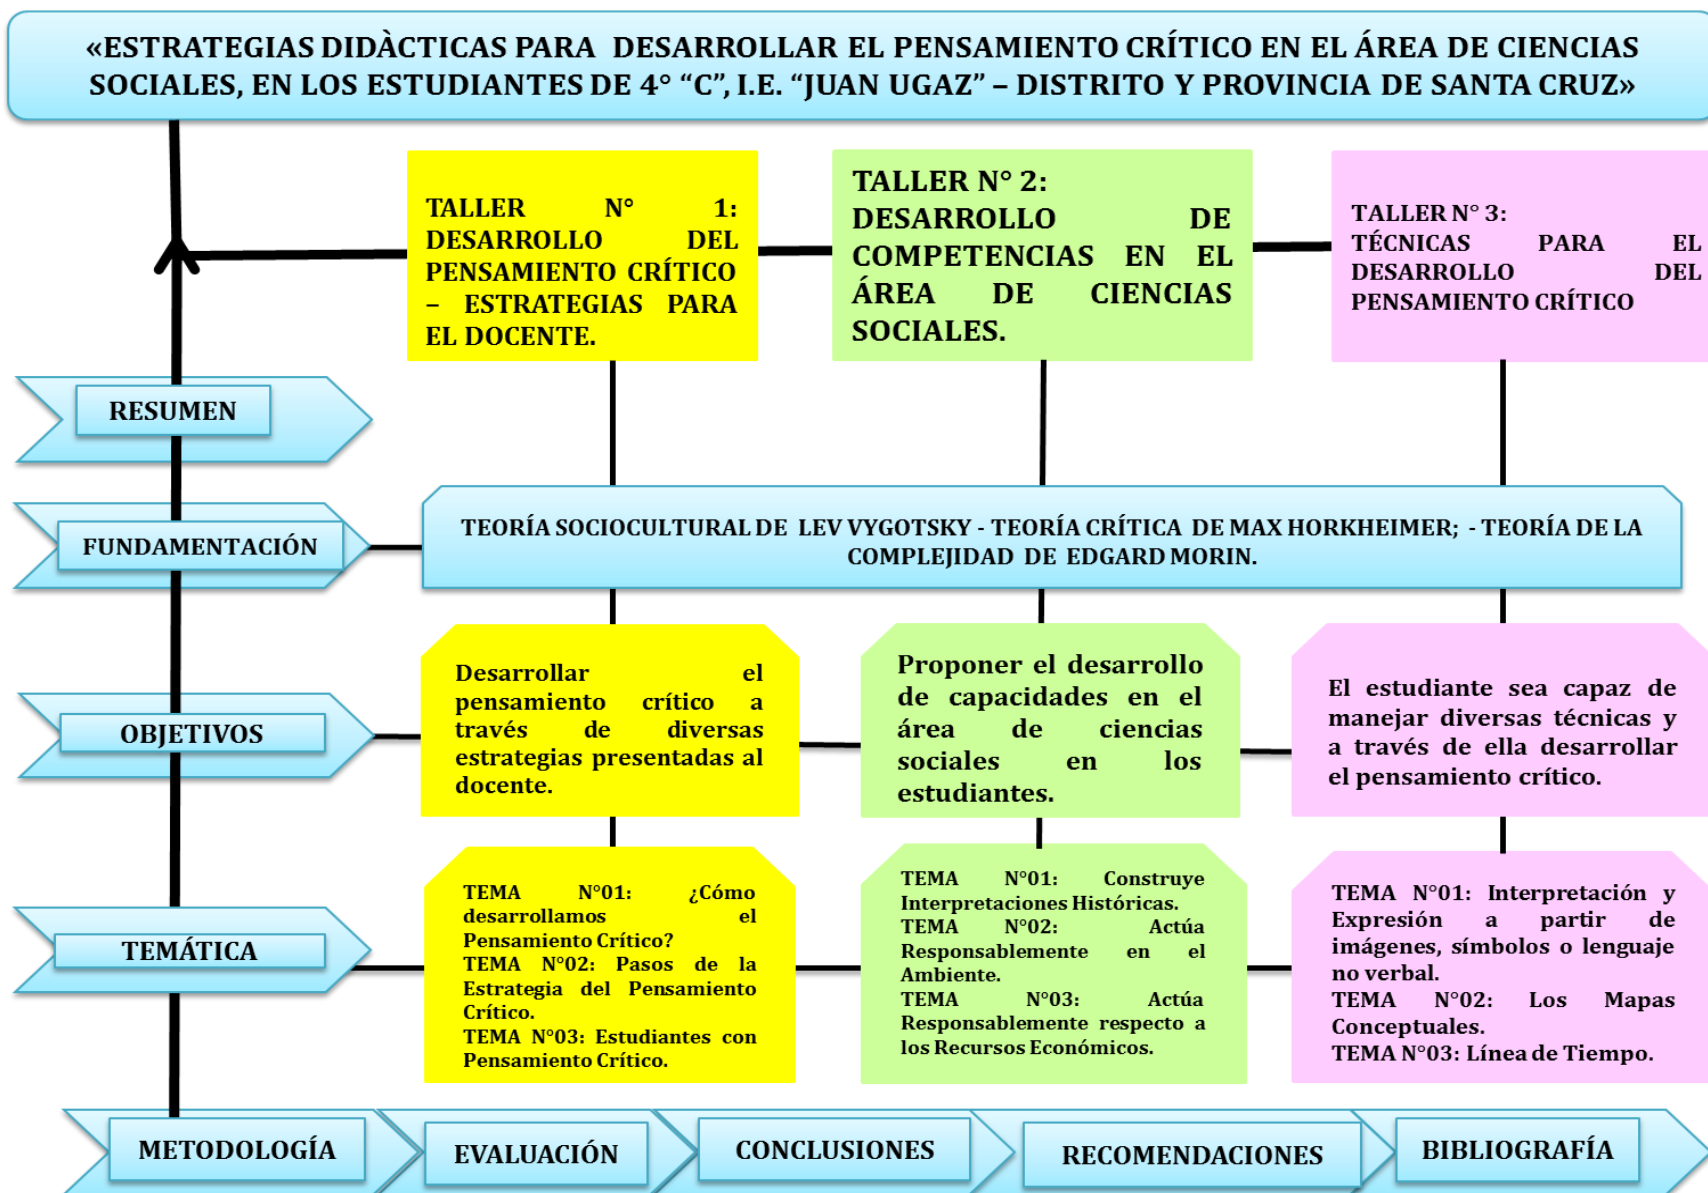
«ESTRATEGIAS DIDÀCTICAS PARA DESARROLLAR EL PENSAMIENTO CRÍTICO EN EL ÁREA DE CIENCIAS SOCIALES, EN LOS ESTUDIANTES DE 4° "C", I.E. "JUAN UGAZ" – DISTRITO Y PROVINCIA DE SANTA CRUZ»

TALLER N° 1: DESARROLLO DEL PENSAMIENTO CRÍTICO – ESTRATEGIAS PARA EL DOCENTE.

TALLER N° 2: DESARROLLO DE COMPETENCIAS EN EL ÁREA DE CIENCIAS SOCIALES.

TALLER N° 3: TÉCNICAS PARA EL DESARROLLO DEL PENSAMIENTO CRÍTICO

RESUMEN

FUNDAMENTACIÓN

TEORÍA SOCIOCULTURAL DE LEV VYGOTSKY - TEORÍA CRÍTICA DE MAX HORKHEIMER; - TEORÍA DE LA COMPLEJIDAD DE EDGARD MORIN.

OBJETIVOS

Desarrollar el pensamiento crítico a través de diversas estrategias presentadas al docente.

Proponer el desarrollo de capacidades en el área de ciencias sociales en los estudiantes.

El estudiante sea capaz de manejar diversas técnicas y a través de ella desarrollar el pensamiento crítico.

TEMÁTICA

TEMA N°01: ¿Cómo desarrollamos el Pensamiento Crítico?
TEMA N°02: Pasos de la Estrategia del Pensamiento Crítico.
TEMA N°03: Estudiantes con Pensamiento Crítico.

TEMA N°01: Construye Interpretaciones Históricas.
TEMA N°02: Actúa Responsablemente en el Ambiente.
TEMA N°03: Actúa Responsablemente respecto a los Recursos Económicos.

TEMA N°01: Interpretación y Expresión a partir de imágenes, símbolos o lenguaje no verbal.
TEMA N°02: Los Mapas Conceptuales.
TEMA N°03: Línea de Tiempo.

METODOLOGÍA

EVALUACIÓN

CONCLUSIONES

RECOMENDACIONES

BIBLIOGRAFÍA